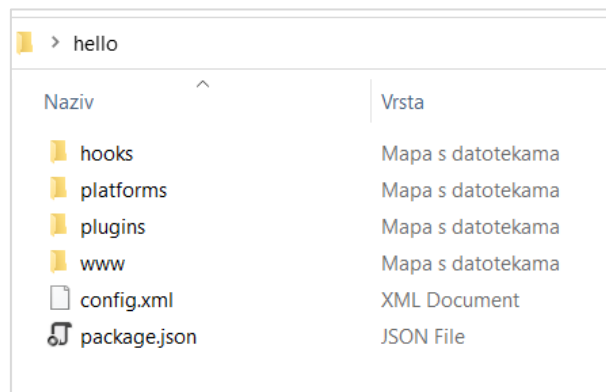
> hello

| Naziv | Vrsta |
|---|---|
| hooks | Mapa s datotekama |
| platforms | Mapa s datotekama |
| plugins | Mapa s datotekama |
| www | Mapa s datotekama |
| config.xml | XML Document |
| package.json | JSON File |